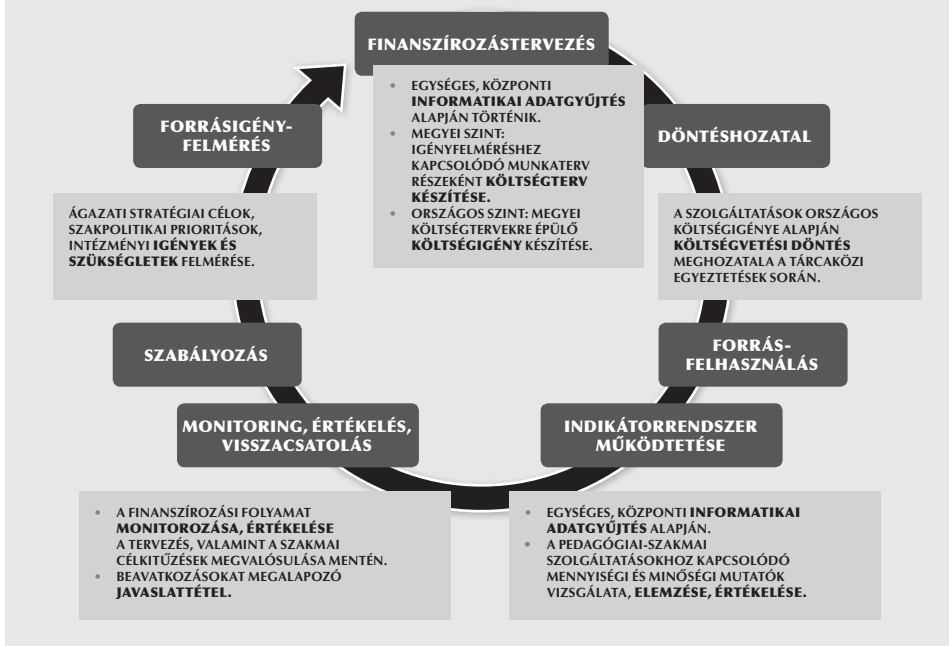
FINANSZÍROZÁSTERVEZÉS

• EGYSÉGES, KÖZPONTI **INFORMATIKAI ADATGYŰJTÉS** ALAPJÁN TÖRTÉNIK.
• MEGYEI SZINT: IGÉNYFELMÉRÉSHEZ KAPCSOLÓDÓ MUNKATERV RÉSZEKÉNT **KÖLTSÉGTERV KÉSZÍTÉSE.**
• ORSZÁGOS SZINT: MEGYEI KÖLTSÉGTERVEKRE ÉPÜLŐ **KÖLTSÉGIGÉNY** KÉSZÍTÉSE.

DÖNTÉSHOZATAL

A SZOLGÁLTATÁSOK ORSZÁGOS KÖLTSÉGIGÉNYE ALAPJÁN **KÖLTSÉGVETÉSI DÖNTÉS** MEGHOZATALA A TÁRCAKÖZI EGYEZTETÉSEK SORÁN.

FORRÁS-FELHASZNÁLÁS

INDIKÁTORRENDSZER MŰKÖDTETÉSE

• EGYSÉGES, KÖZPONTI **INFORMATIKAI ADATGYŰJTÉS** ALAPJÁN.
• A PEDAGÓGIAI-SZAKMAI SZOLGÁLTATÁSOKHOZ KAPCSOLÓDÓ MENNYISÉGI ÉS MINŐSÉGI MUTATÓK VIZSGÁLATA, **ELEMZÉSE, ÉRTÉKELÉSE.**

MONITORING, ÉRTÉKELÉS, VISSZACSATOLÁS

• A FINANSZÍROZÁSI FOLYAMAT **MONITOROZÁSA, ÉRTÉKELÉSE** A TERVEZÉS, VALAMINT A SZAKMAI CÉLKITŰZÉSEK MEGVALÓSULÁSA MENTÉN.
• BEAVATKOZÁSOKAT MEGALAPOZÓ **JAVASLATTÉTEL.**

SZABÁLYOZÁS

FORRÁSIGÉNY-FELMÉRÉS

ÁGAZATI STRATÉGIAI CÉLOK, SZAKPOLITIKAI PRIORITÁSOK, INTÉZMÉNYI **IGÉNYEK ÉS SZÜKSÉGLETEK** FELMÉRÉSE.